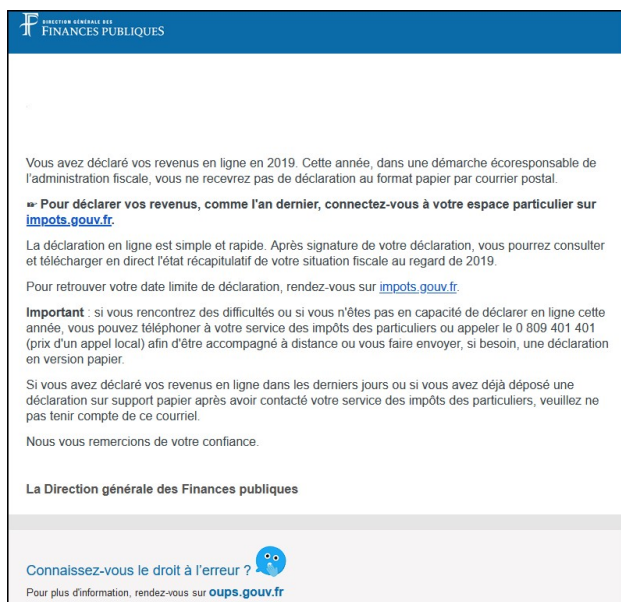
DIRECTION GÉNÉRALE DES FINANCES PUBLIQUES

Vous avez déclaré vos revenus en ligne en 2019. Cette année, dans une démarche écoresponsable de l'administration fiscale, vous ne recevrez pas de déclaration au format papier par courrier postal.

☞ **Pour déclarer vos revenus, comme l'an dernier, connectez-vous à votre espace particulier sur impots.gouv.fr.**

La déclaration en ligne est simple et rapide. Après signature de votre déclaration, vous pourrez consulter et télécharger en direct l'état récapitulatif de votre situation fiscale au regard de 2019.

Pour retrouver votre date limite de déclaration, rendez-vous sur impots.gouv.fr.

**Important** : si vous rencontrez des difficultés ou si vous n'êtes pas en capacité de déclarer en ligne cette année, vous pouvez téléphoner à votre service des impôts des particuliers ou appeler le 0 809 401 401 (prix d'un appel local) afin d'être accompagné à distance ou vous faire envoyer, si besoin, une déclaration en version papier.

Si vous avez déclaré vos revenus en ligne dans les derniers jours ou si vous avez déjà déposé une déclaration sur support papier après avoir contacté votre service des impôts des particuliers, veuillez ne pas tenir compte de ce courriel.

Nous vous remercions de votre confiance.

**La Direction générale des Finances publiques**

Connaissez-vous le droit à l'erreur ?

Pour plus d'information, rendez-vous sur **oups.gouv.fr**